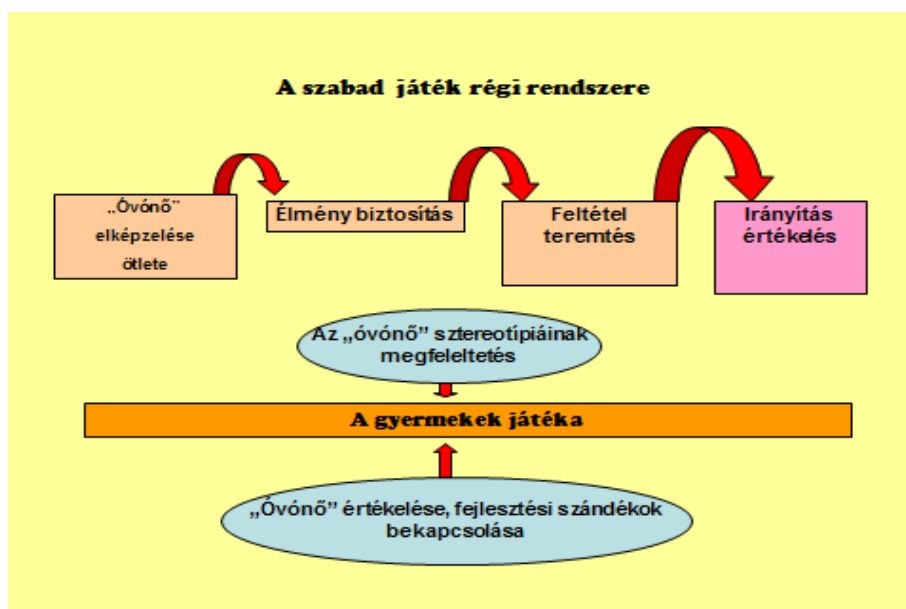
A szabad játék régi rendszere

„Óvónő" elképzelése ötlete

Élmény biztosítás

Feltétel teremtés

Irányítás értékelés

Az „óvónő" sztereotípiáinak megfeleltetés

A gyermekek játéka

„Óvónő" értékelése, fejlesztési szándékok bekapcsolása